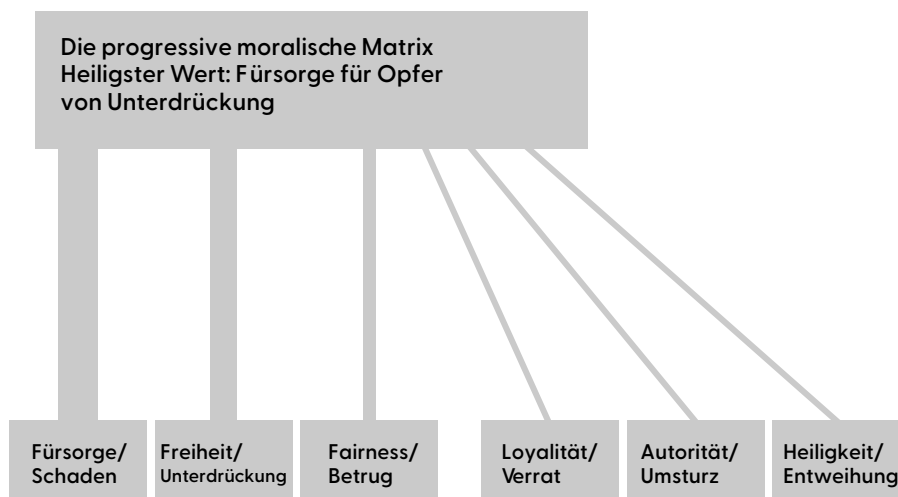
Die progressive moralische Matrix
Heiligster Wert: Fürsorge für Opfer von Unterdrückung

Fürsorge/ Schaden

Freiheit/ Unterdrückung

Fairness/ Betrug

Loyalität/ Verrat

Autorität/ Umsturz

Heiligkeit/ Entweihung